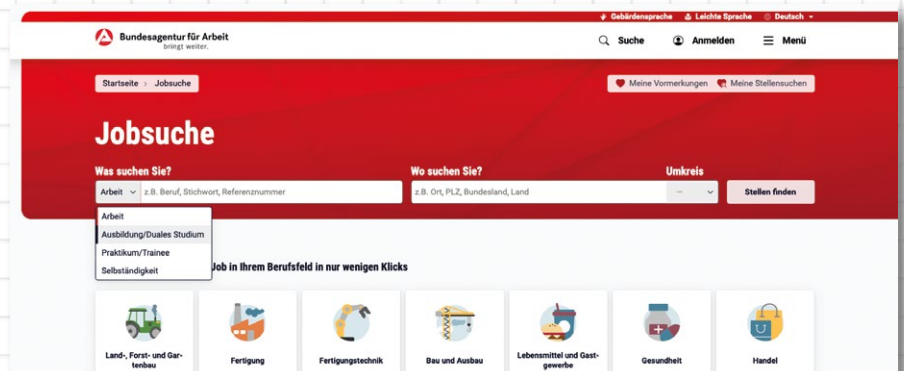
Gebärdensprache Leichte Sprache Deutsch

Bundesagentur für Arbeit
bringt weiter.

Suche Anmelden Menü

Startseite › Jobsuche

Meine Vormerkungen Meine Stellensuchen

Jobsuche

Was suchen Sie?

Arbeit z.B. Beruf, Stichwort, Referenznummer

Wo suchen Sie?

z.B. Ort, PLZ, Bundesland, Land

Umkreis

--

Stellen finden

Arbeit
Ausbildung/Duales Studium
Praktikum/Trainee
Selbständigkeit

Job in Ihrem Berufsfeld in nur wenigen Klicks

Land-, Forst- und Gartenbau

Fertigung

Fertigungstechnik

Bau und Ausbau

Lebensmittel und Gastgewerbe

Gesundheit

Handel